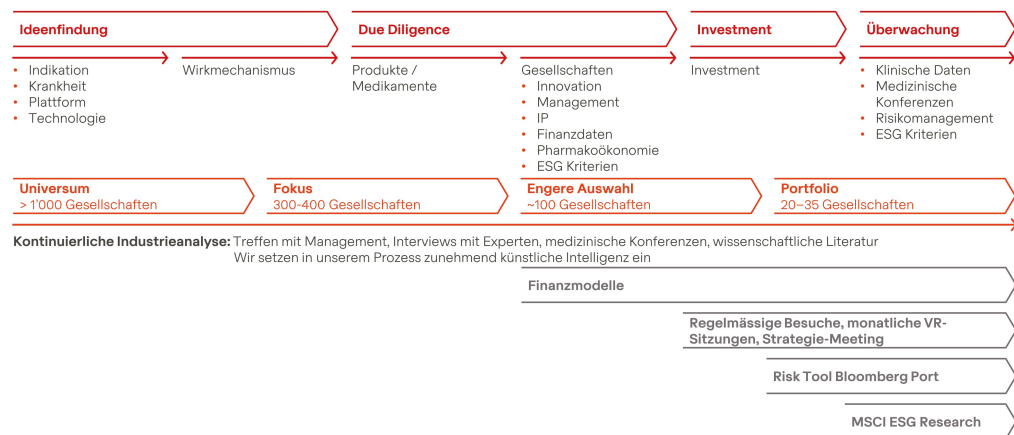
Ideenfindung

Indikation
- Krankheit
- Plattform
- Technologie

Wirkmechanismus

Due Diligence

Produkte / Medikamente

Gesellschaften
- Innovation
- Management
- IP
- Finanzdaten
- Pharmakoökonomie
- ESG Kriterien

Investment

Investment

Überwachung

- Klinische Daten
- Medizinische Konferenzen
- Risikomanagement
- ESG Kriterien

Universum
> 1'000 Gesellschaften

Fokus
300-400 Gesellschaften

Engere Auswahl
~100 Gesellschaften

Portfolio
20–35 Gesellschaften

Kontinuierliche Industrieanalyse: Treffen mit Management, Interviews mit Experten, medizinische Konferenzen, wissenschaftliche Literatur
Wir setzen in unserem Prozess zunehmend künstliche Intelligenz ein

Finanzmodelle

Regelmässige Besuche, monatliche VR-Sitzungen, Strategie-Meeting

Risk Tool Bloomberg Port

MSCI ESG Research